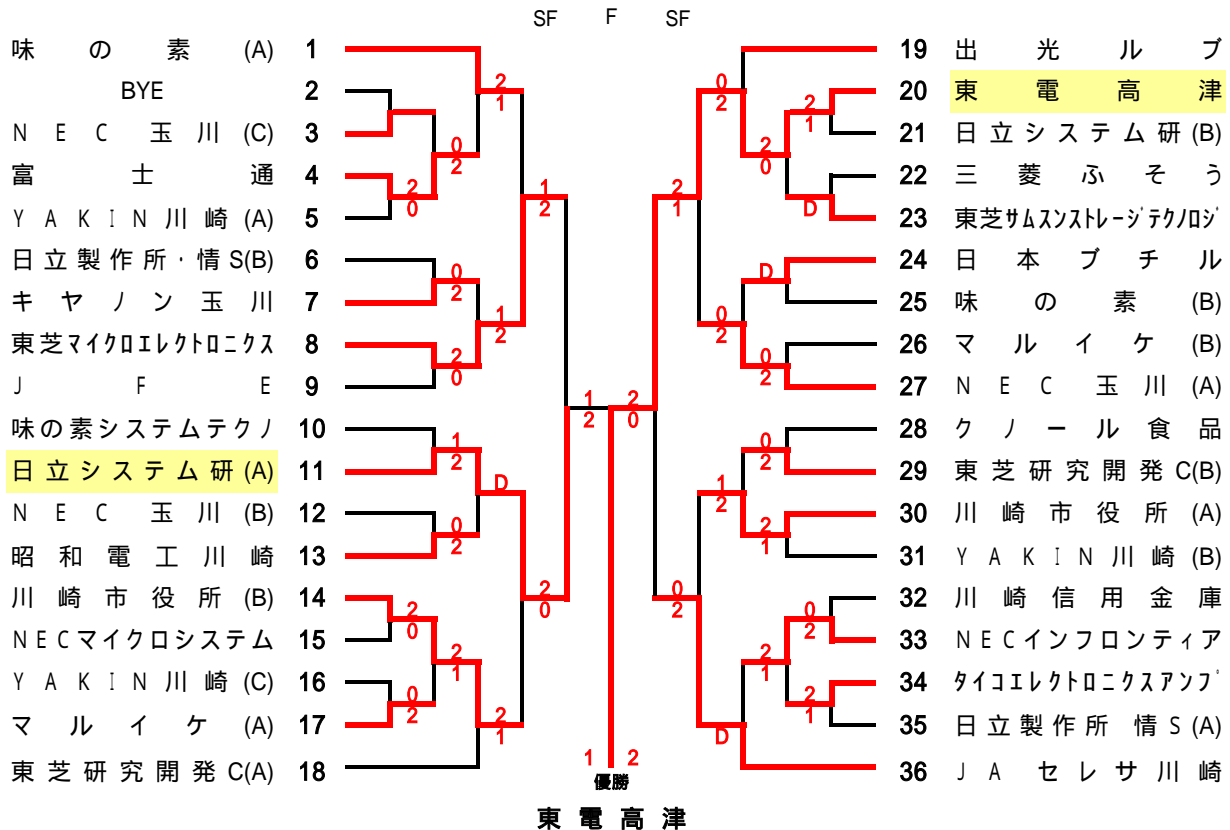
SF F SF

味の素 (A) 1
BYE 2
NEC玉川 (C) 3
富士通 4
YAKIN川崎 (A) 5
日立製作所・情S(B) 6
キヤノン玉川 7
東芝マイクロエレクトロニクス 8
JFE 9
味の素システムテクノ 10
日立システム研 (A) 11
NEC玉川 (B) 12
昭和電工川崎 13
川崎市役所 (B) 14
NECマイクロシステム 15
YAKIN川崎 (C) 16
マルイケ (A) 17
東芝研究開発 C(A) 18

19 出光ルブ
20 東電高津
21 日立システム研 (B)
22 三菱ふそう
23 東芝サムスンストレージテクノロジ
24 日本ブチル
25 味の素 (B)
26 マルイケ (B)
27 NEC玉川 (A)
28 クノール食品
29 東芝研究開発 C(B)
30 川崎市役所 (A)
31 YAKIN川崎 (B)
32 川崎信用金庫
33 NECインフロンティア
34 タイコエレクトロニクスアンプ
35 日立製作所 情S (A)
36 JAセレサ川崎

2 1
0 2
2 0
0 2
1 2
2 0
1 2
D
0 2
2 0
2 1
0 2
2 1
2 0
1 2
1 2
2 0

0 2
2 1
2 0
D
2 1
D
0 2
0 2
0 2
1 2
2 1
0 2
0 2
2 1
2 1
D

1 2
2 0
1 2
優勝

東電高津